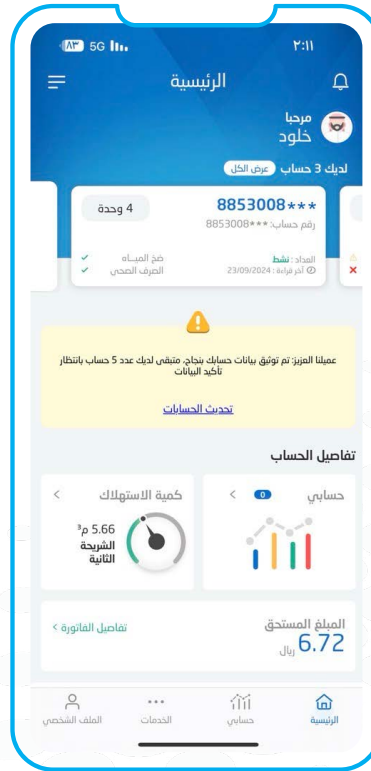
٨٣ 5G
٢:١١

الرئيسية

مرحبا
خلود

لديك 3 حساب عرض الكل

***8853008
رقم حساب: ***8853008
4 وحدة

العداد: نشط
آخر قراءة: 23/09/2024
ضخ المياه
الصرف الصحي

عميلنا العزيز: تم توثيق بيانات حسابك بنجاح، متبقى لديك عدد 5 حساب بانتظار تأكيد البيانات

تحديث الحسابات

تفاصيل الحساب

حسابي 0

كمية الاستهلاك
5.66 م$^3$
الشريحة الثانية

المبلغ المستحق
6.72 ريال
تفاصيل الفاتورة

الرئيسية
حسابي
الخدمات
الملف الشخصي